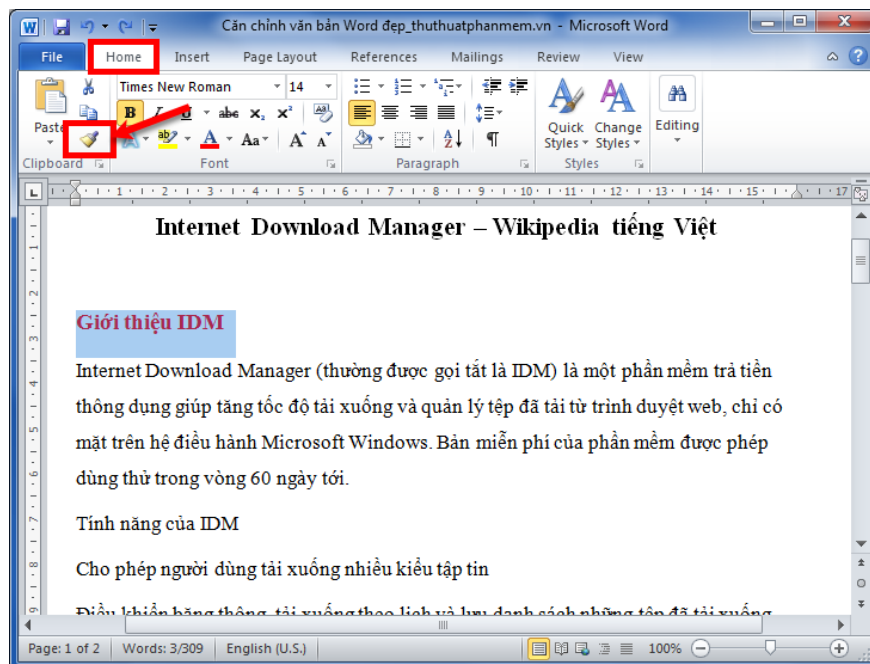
Căn chỉnh văn bản Word đẹp_thuthuatphanmem.vn - Microsoft Word

File Home Insert Page Layout References Mailings Review View

Paste
Times New Roman 14
B I U abe $x_2$ $x^2$
A Aa A A
Clipboard Font Paragraph Styles
Quick Styles Change Styles Editing

Internet Download Manager – Wikipedia tiếng Việt

Giới thiệu IDM

Internet Download Manager (thường được gọi tắt là IDM) là một phần mềm trả tiền thông dụng giúp tăng tốc độ tải xuống và quản lý tệp đã tải từ trình duyệt web, chỉ có mặt trên hệ điều hành Microsoft Windows. Bản miễn phí của phần mềm được phép dùng thử trong vòng 60 ngày tới.

Tính năng của IDM

Cho phép người dùng tải xuống nhiều kiểu tập tin

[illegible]

Page: 1 of 2 Words: 3/309 English (U.S.) 100%